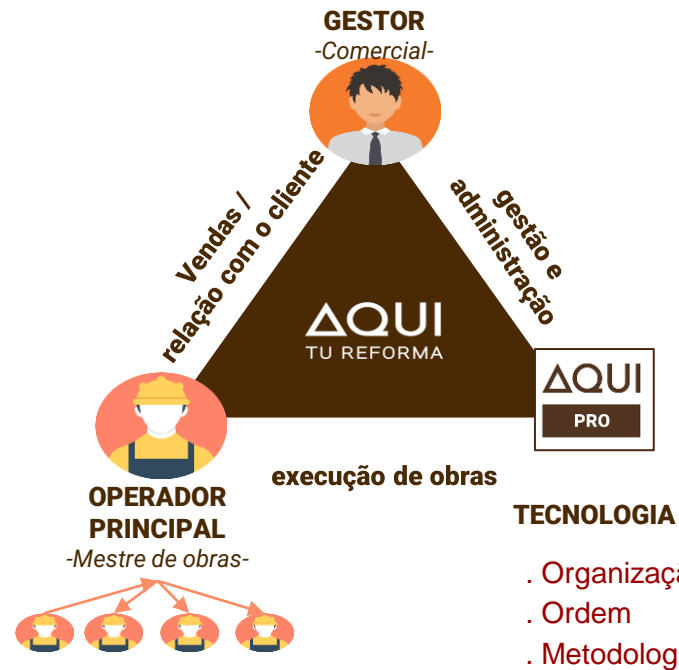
GESTOR
-Comercial-

Vendas / relação com o cliente

gestão e administração

ΔQUI
TU REFORMA

ΔQUI
PRO

execução de obras

OPERADOR PRINCIPAL
-Mestre de obras-

TECNOLOGIA

. Organizaç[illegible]
. Ordem
. Metodolog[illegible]